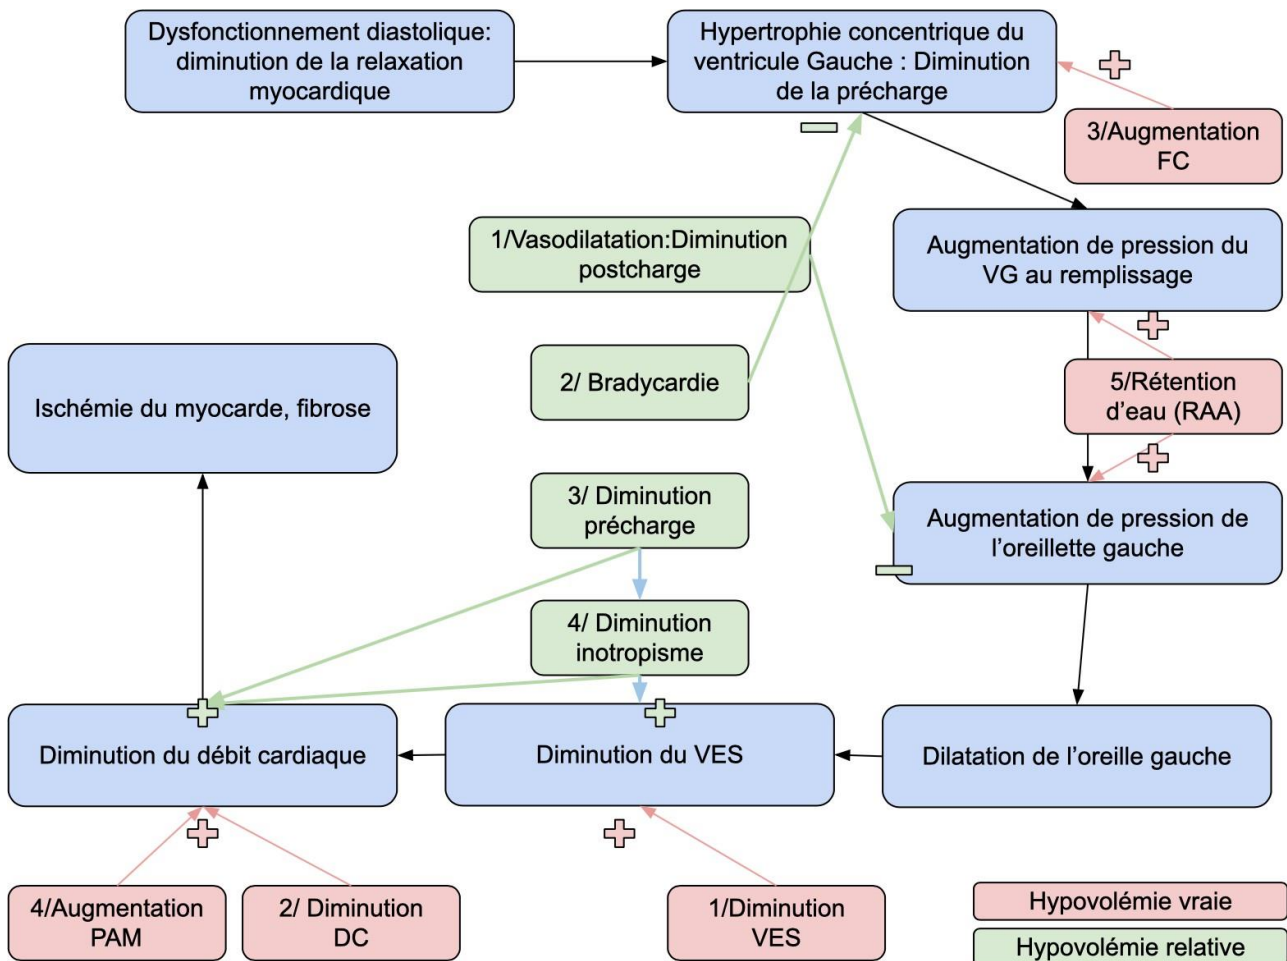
Dysfonctionnement diastolique: diminution de la relaxation myocardique

Hypertrophie concentrique du ventricule Gauche : Diminution de la précharge

3/Augmentation FC

1/Vasodilatation:Diminution postcharge

Augmentation de pression du VG au remplissage

Ischémie du myocarde, fibrose

2/ Bradycardie

5/Rétention d'eau (RAA)

3/ Diminution précharge

Augmentation de pression de l'oreillette gauche

4/ Diminution inotropisme

Diminution du débit cardiaque

Diminution du VES

Dilatation de l'oreille gauche

4/Augmentation PAM

2/ Diminution DC

1/Diminution VES

Hypovolémie vraie

Hypovolémie relative